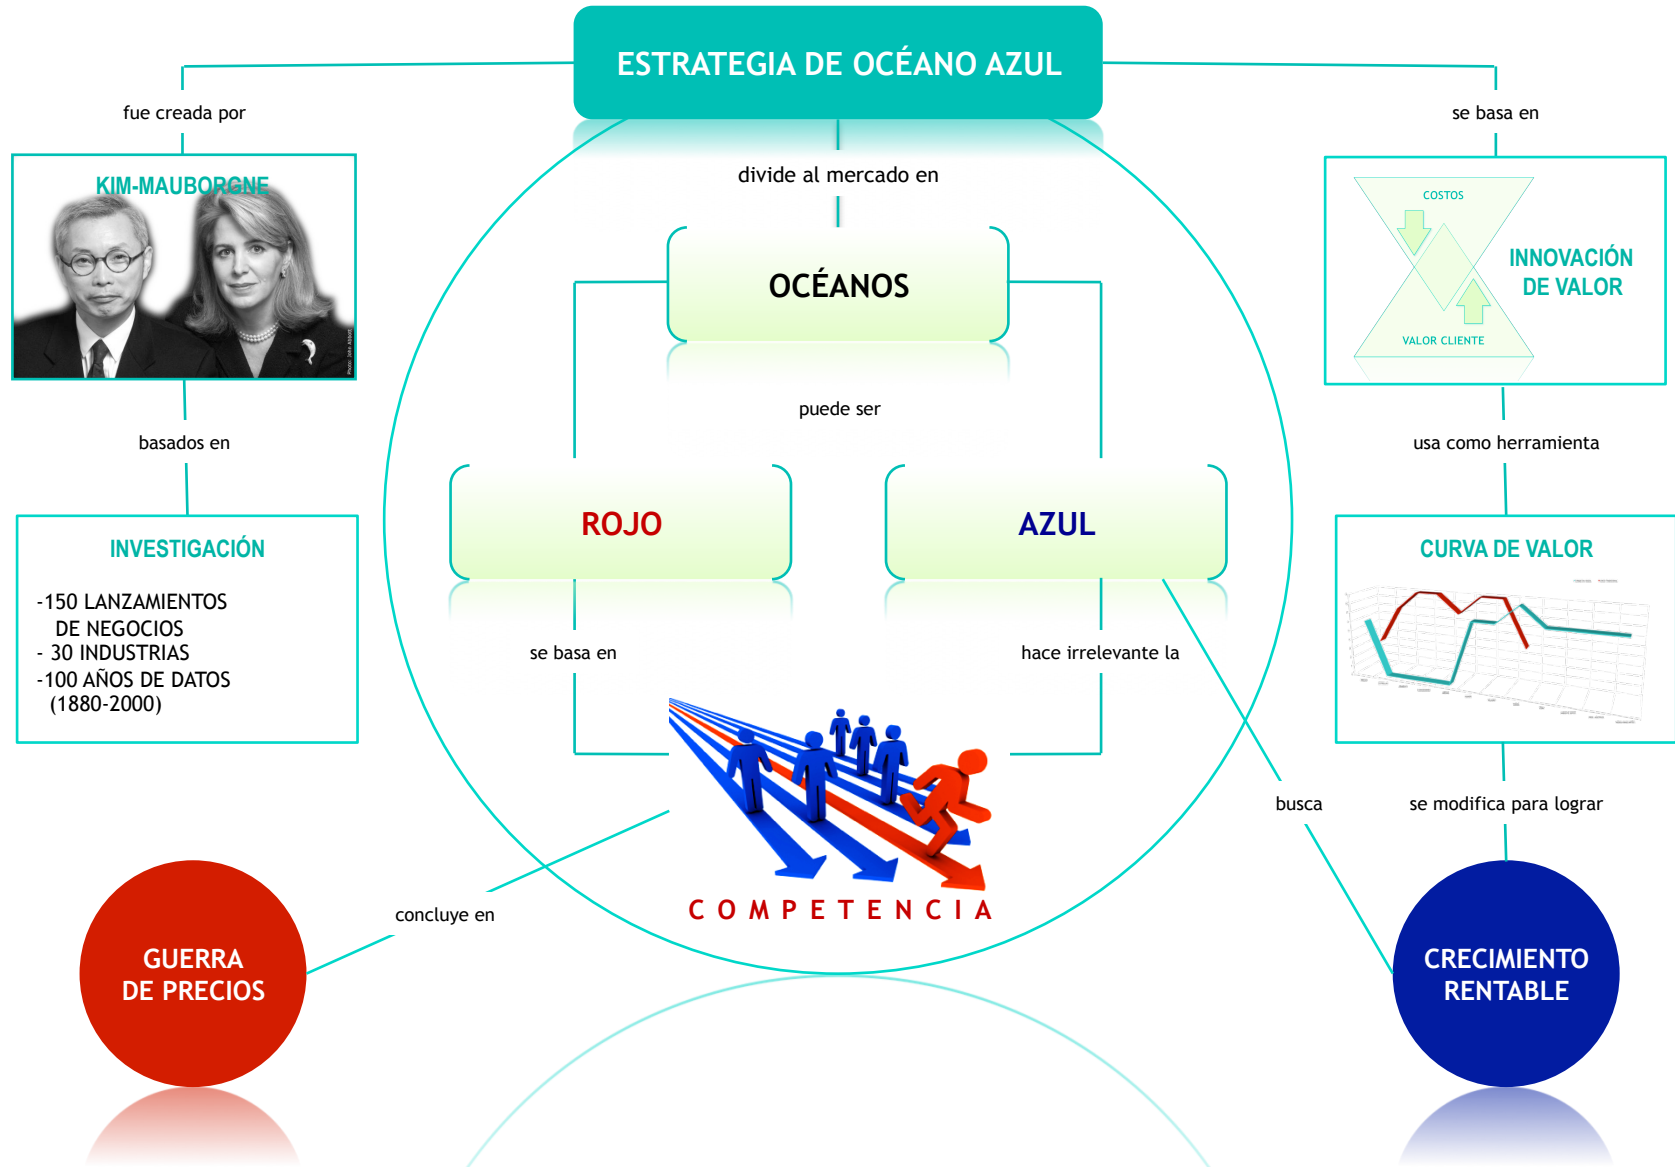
ESTRATEGIA DE OCÉANO AZUL

fue creada por

KIM-MAUBORGNE

basados en

INVESTIGACIÓN

-150 LANZAMIENTOS DE NEGOCIOS
- 30 INDUSTRIAS
-100 AÑOS DE DATOS (1880-2000)

divide al mercado en

OCÉANOS

puede ser

ROJO

AZUL

se basa en

hace irrelevante la

COMPETENCIA

concluye en

GUERRA DE PRECIOS

se basa en

COSTOS

INNOVACIÓN DE VALOR

VALOR CLIENTE

usa como herramienta

CURVA DE VALOR

se modifica para lograr

busca

CRECIMIENTO RENTABLE